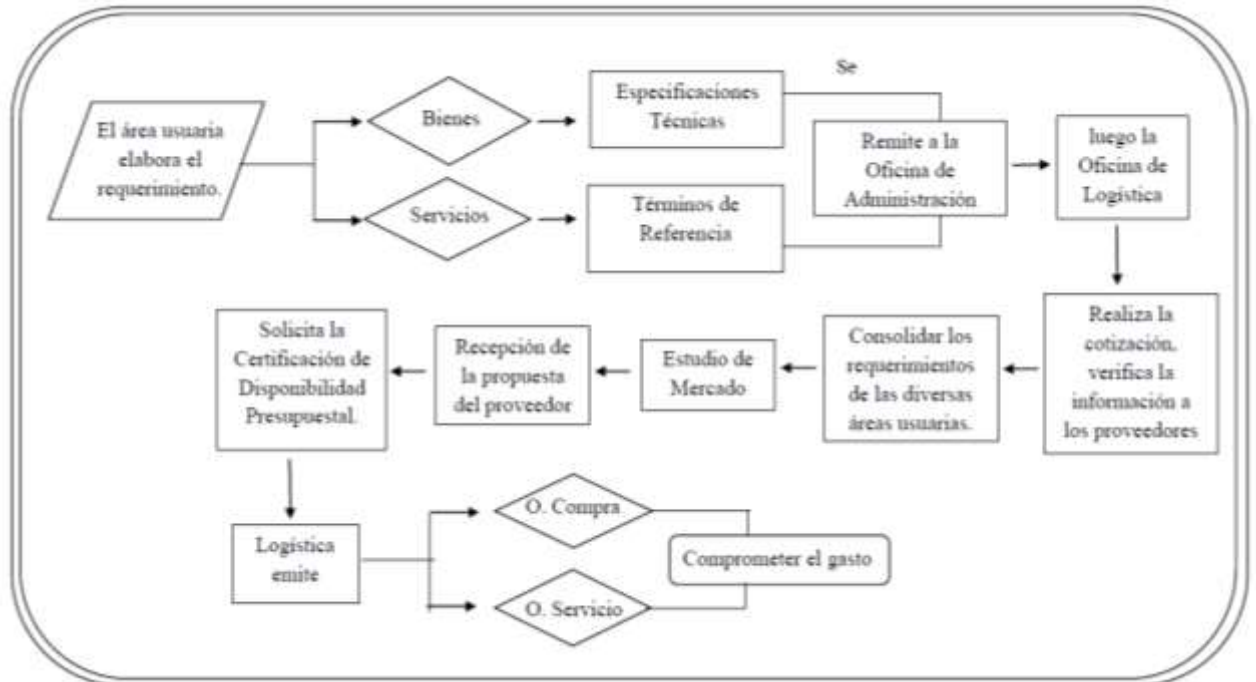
El área usuaria elabora el requerimiento.

Bienes

Servicios

Especificaciones Técnicas

Términos de Referencia

Se

Remite a la Oficina de Administración

luego la Oficina de Logística

Realiza la cotización, verifica la información a los proveedores

Consolidar los requerimientos de las diversas áreas usuarias.

Estudio de Mercado

Recepción de la propuesta del proveedor

Solicita la Certificación de Disponibilidad Presupuestal.

Logística emite

O. Compra

O. Servicio

Comprometer el gasto